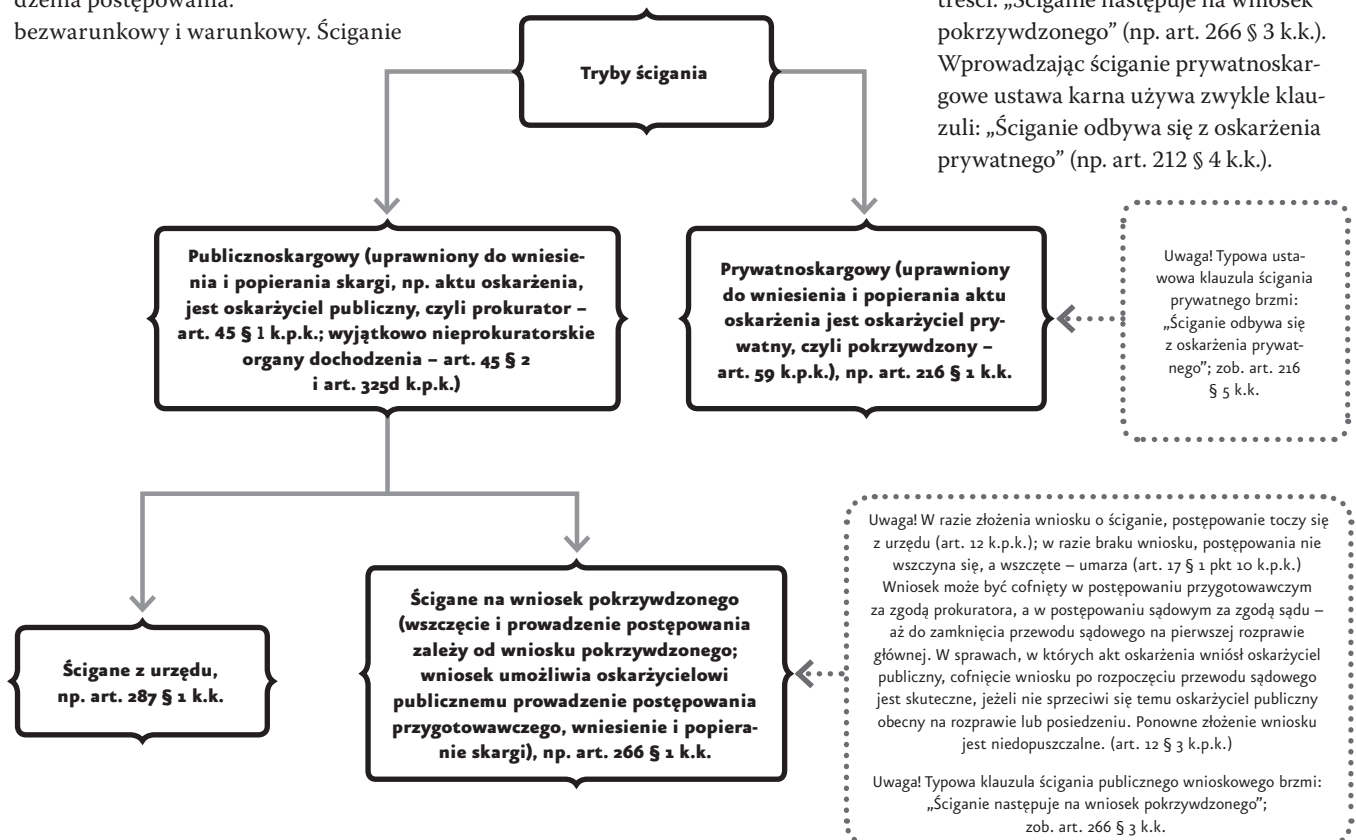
dzenia postępowania.
bezwarunkowy i warunkowy. Ściganie

treści: „Ściganie następuje na wniosek pokrzywdzonego" (np. art. 266 § 3 k.k.). Wprowadzając ściganie prywatnoskargowe ustawa karna używa zwykle klauzuli: „Ściganie odbywa się z oskarżenia prywatnego" (np. art. 212 § 4 k.k.).

Tryby ścigania

Publicznoskargowy (uprawniony do wniesienia i popierania skargi, np. aktu oskarżenia, jest oskarżyciel publiczny, czyli prokurator – art. 45 § 1 k.p.k.; wyjątkowo nieprokuratorskie organy dochodzenia – art. 45 § 2 i art. 325d k.p.k.)

Prywatnoskargowy (uprawniony do wniesienia i popierania aktu oskarżenia jest oskarżyciel prywatny, czyli pokrzywdzony – art. 59 k.p.k.), np. art. 216 § 1 k.k.

Uwaga! Typowa ustawowa klauzula ścigania prywatnego brzmi: „Ściganie odbywa się z oskarżenia prywatnego"; zob. art. 216 § 5 k.k.

Ścigane z urzędu, np. art. 287 § 1 k.k.

Ścigane na wniosek pokrzywdzonego (wszczęcie i prowadzenie postępowania zależy od wniosku pokrzywdzonego; wniosek umożliwia oskarżycielowi publicznemu prowadzenie postępowania przygotowawczego, wniesienie i popieranie skargi), np. art. 266 § 1 k.k.

Uwaga! W razie złożenia wniosku o ściganie, postępowanie toczy się z urzędu (art. 12 k.p.k.); w razie braku wniosku, postępowania nie wszczyna się, a wszczęte – umarza (art. 17 § 1 pkt 10 k.p.k.) Wniosek może być cofnięty w postępowaniu przygotowawczym za zgodą prokuratora, a w postępowaniu sądowym za zgodą sądu – aż do zamknięcia przewodu sądowego na pierwszej rozprawie głównej. W sprawach, w których akt oskarżenia wniósł oskarżyciel publiczny, cofnięcie wniosku po rozpoczęciu przewodu sądowego jest skuteczne, jeżeli nie sprzeciwi się temu oskarżyciel publiczny obecny na rozprawie lub posiedzeniu. Ponowne złożenie wniosku jest niedopuszczalne. (art. 12 § 3 k.p.k.)

Uwaga! Typowa klauzula ścigania publicznego wnioskowego brzmi: „Ściganie następuje na wniosek pokrzywdzonego"; zob. art. 266 § 3 k.k.